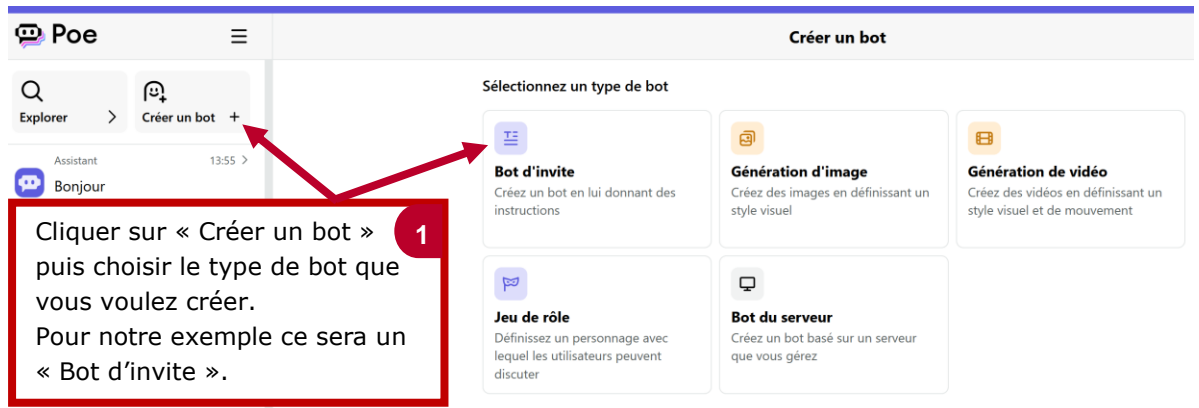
Poe

Explorer

Créer un bot +

Assistant 13:55

Bonjour

Créer un bot

Sélectionnez un type de bot

Bot d'invite
Créez un bot en lui donnant des instructions

Génération d'image
Créez des images en définissant un style visuel

Génération de vidéo
Créez des vidéos en définissant un style visuel et de mouvement

Jeu de rôle
Définissez un personnage avec lequel les utilisateurs peuvent discuter

Bot du serveur
Créez un bot basé sur un serveur que vous gérez

1

Cliquer sur « Créer un bot » puis choisir le type de bot que vous voulez créer.
Pour notre exemple ce sera un « Bot d'invite ».